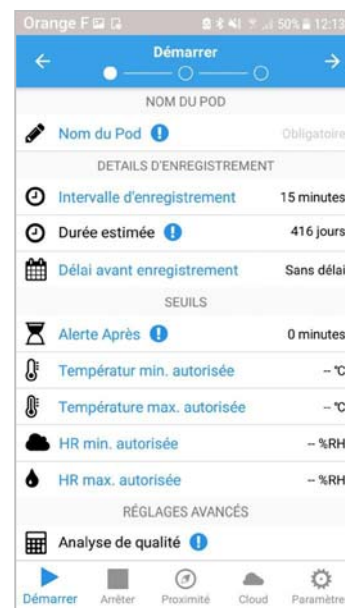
Orange F 50% 12:13

Démarrer

NOM DU POD

Nom du Pod

Obligatoire

DETAILS D'ENREGISTREMENT

Intervalle d'enregistrement 15 minutes

Durée estimée 416 jours

Délai avant enregistrement Sans délai

SEUILS

Alerte Après 0 minutes

Températur min. autorisée -- °C

Température max. autorisée -- °C

HR min. autorisée -- %RH

HR max. autorisée -- %RH

RÉGLAGES AVANCÉS

Analyse de qualité

Démarrer Arrêter Proximité Cloud Paramètre